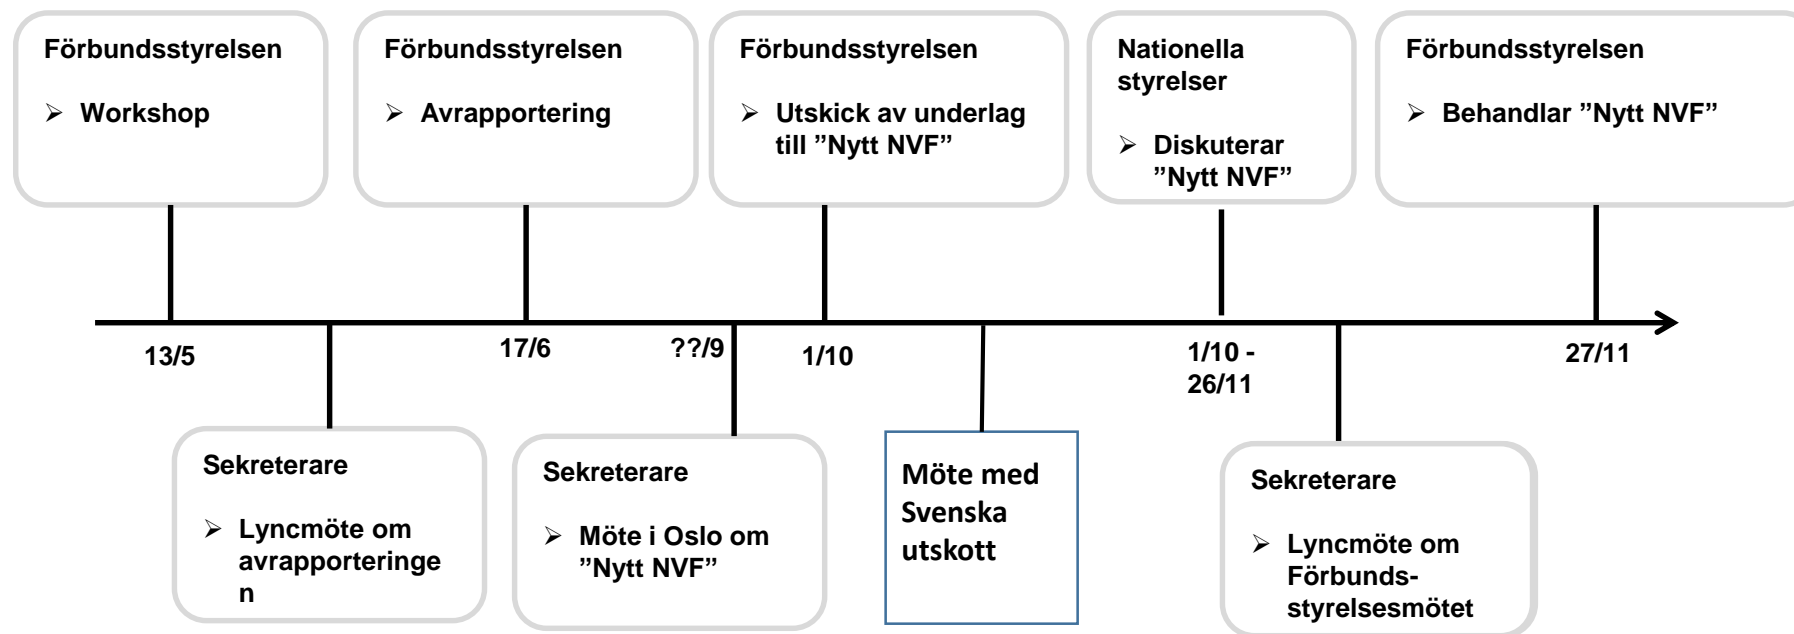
Förbundsstyrelsen

➢ Workshop

Förbundsstyrelsen

➢ Avrapportering

Förbundsstyrelsen

➢ Utskick av underlag till ”Nytt NVF”

Nationella styrelser

➢ Diskuterar ”Nytt NVF”

Förbundsstyrelsen

➢ Behandlar ”Nytt NVF”

13/5

17/6

??/9

1/10

1/10 - 26/11

27/11

Sekreterare

➢ Lyncmöte om avrapporteringe n

Sekreterare

➢ Möte i Oslo om ”Nytt NVF”

Möte med Svenska utskott

Sekreterare

➢ Lyncmöte om Förbunds-styrelsesmötet